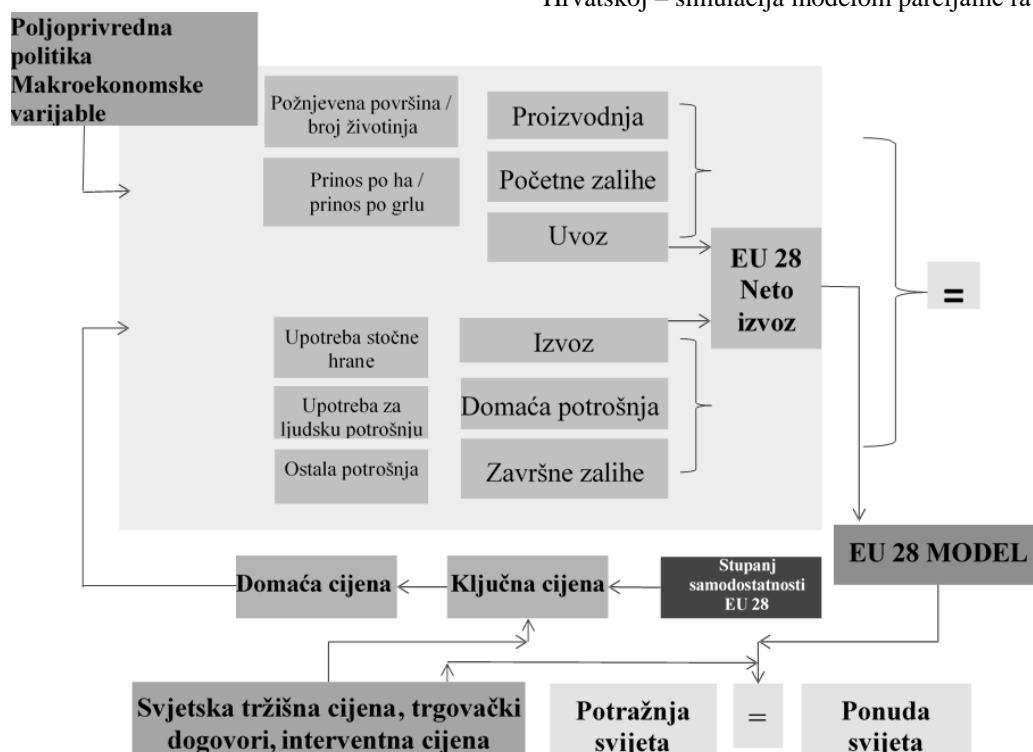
Hrvatskoj – simulacija modelom parcijalne ra

Poljoprivredna politika Makroekonomske varijable

Požnjevena površina / broj životinja

Prinos po ha / prinos po grlu

Proizvodnja

Početne zalihe

Uvoz

EU 28 Neto izvoz

=

Upotreba stočne hrane

Upotreba za ljudsku potrošnju

Ostala potrošnja

Izvoz

Domaća potrošnja

Završne zalihe

EU 28 MODEL

Domaća cijena

Ključna cijena

Stupanj samodostatnosti EU 28

Svjetska tržišna cijena, trgovački dogovori, interventna cijena

Potražnja svijeta

=

Ponuda svijeta